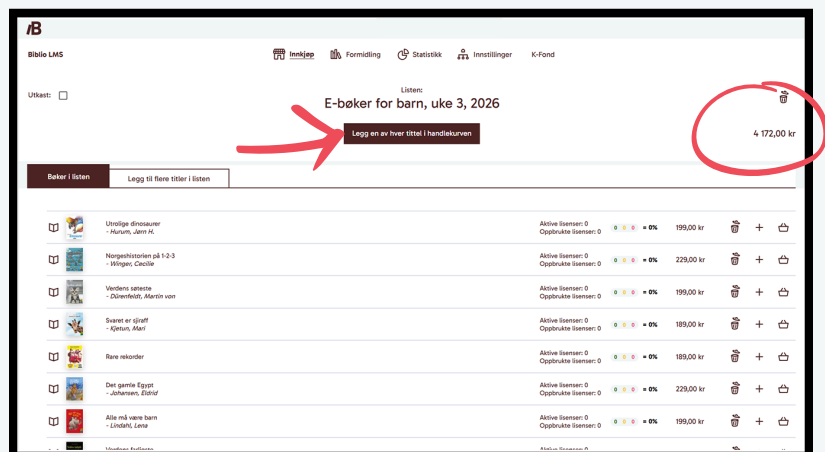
B

Biblio LMS

Innkjøp Formidling Statistikk Innstillinger K-Fond

Utkast:

Listen:
E-bøker for barn, uke 3, 2026

Legg en av hver tittel i handlekurven

4 172,00 kr

Bøker i listen | Legg til flere titler i listen

| | | | | |
|---|---|---|---|---|
| Utrolige dinosaurer - Hurum, Jørn H. | Aktive lisenser: 0 Oppbrukte lisenser: 0 | 0 0 0 = 0% | 199,00 kr | + |
| Norgeshistorien på 1-2-3 - Winger, Cecilie | Aktive lisenser: 0 Oppbrukte lisenser: 0 | 0 0 0 = 0% | 229,00 kr | + |
| Verdens søteste - Dürenfeldt, Martin von | Aktive lisenser: 0 Oppbrukte lisenser: 0 | 0 0 0 = 0% | 199,00 kr | + |
| Svaret er sjiraff - Kjetun, Mari | Aktive lisenser: 0 Oppbrukte lisenser: 0 | 0 0 0 = 0% | 189,00 kr | + |
| Rare rekorder | Aktive lisenser: 0 Oppbrukte lisenser: 0 | 0 0 0 = 0% | 199,00 kr | + |
| Det gamle Egypt - Johansen, Eldrid | Aktive lisenser: 0 Oppbrukte lisenser: 0 | 0 0 0 = 0% | 229,00 kr | + |
| Alle må være barn - Lindahl, Lena | Aktive lisenser: 0 Oppbrukte lisenser: 0 | 0 0 0 = 0% | 189,00 kr | + |

Verdens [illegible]